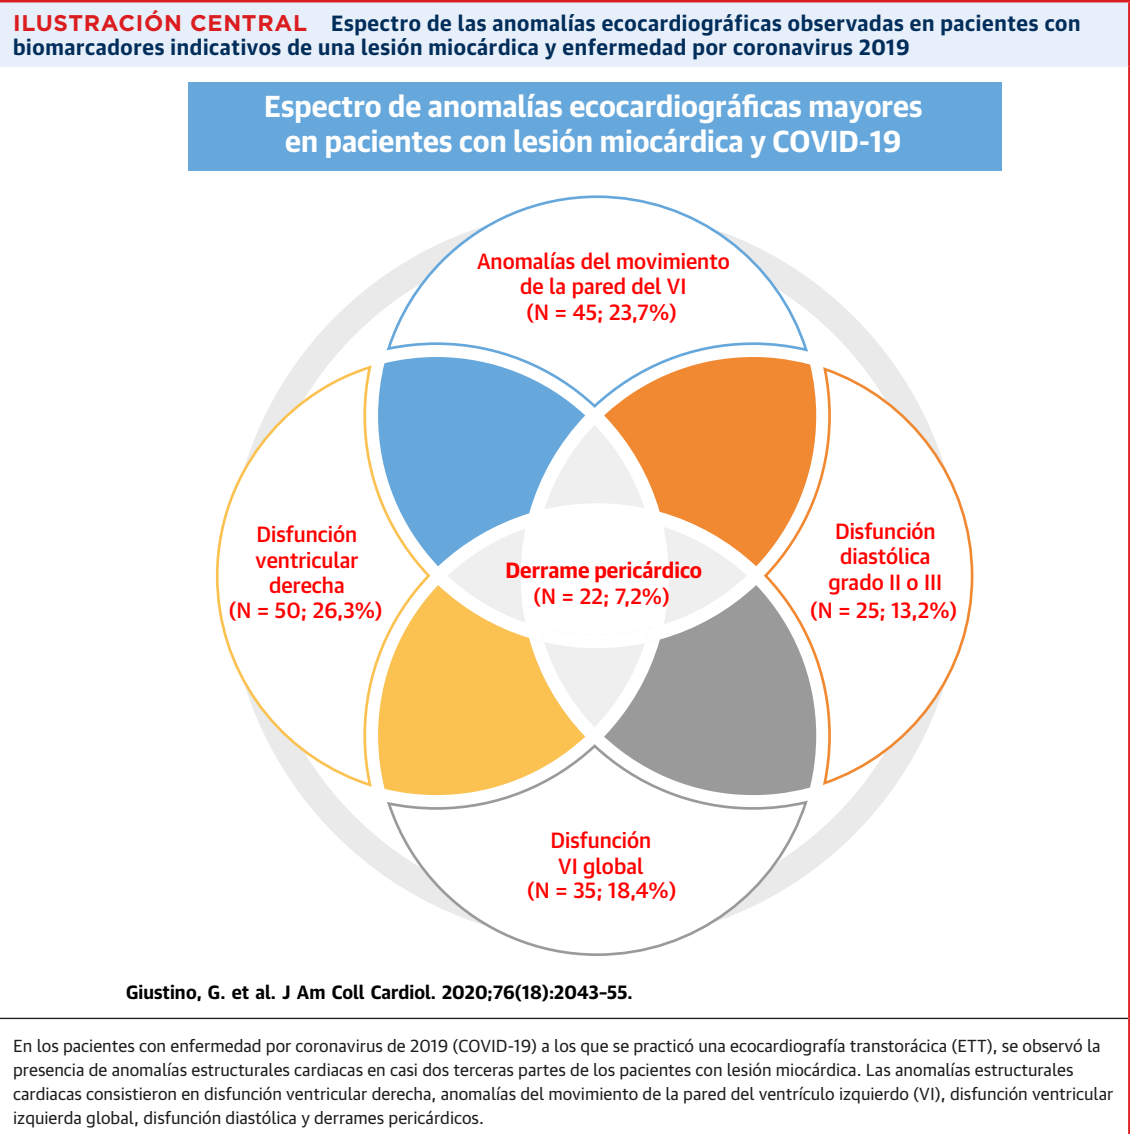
ILUSTRACIÓN CENTRAL Espectro de las anomalías ecocardiográficas observadas en pacientes con biomarcadores indicativos de una lesión miocárdica y enfermedad por coronavirus 2019

Espectro de anomalías ecocardiográficas mayores en pacientes con lesión miocárdica y COVID-19

Anomalías del movimiento de la pared del VI (N = 45; 23,7%)

Disfunción ventricular derecha (N = 50; 26,3%)

Derrame pericárdico (N = 22; 7,2%)

Disfunción diastólica grado II o III (N = 25; 13,2%)

Disfunción VI global (N = 35; 18,4%)

Giustino, G. et al. J Am Coll Cardiol. 2020;76(18):2043–55.

En los pacientes con enfermedad por coronavirus de 2019 (COVID-19) a los que se practicó una ecocardiografía transtorácica (ETT), se observó la presencia de anomalías estructurales cardiacas en casi dos terceras partes de los pacientes con lesión miocárdica. Las anomalías estructurales cardiacas consistieron en disfunción ventricular derecha, anomalías del movimiento de la pared del ventrículo izquierdo (VI), disfunción ventricular izquierda global, disfunción diastólica y derrames pericárdicos.